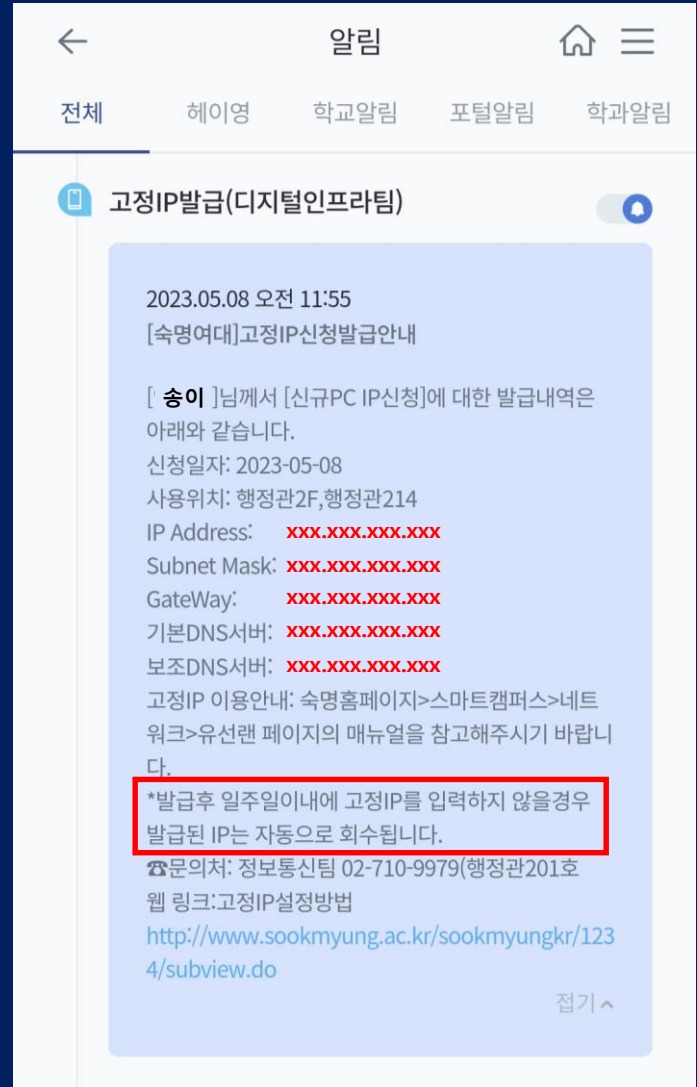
알림

전체 헤이영 학교알림 포털알림 학과알림

고정IP발급(디지털인프라팀)

2023.05.08 오전 11:55
[숙명여대]고정IP신청발급안내

[ 송이 ]님께서 [신규PC IP신청]에 대한 발급내역은 아래와 같습니다.
신청일자: 2023-05-08
사용위치: 행정관2F,행정관214
IP Address: xxx.xxx.xxx.xxx
Subnet Mask: xxx.xxx.xxx.xxx
GateWay: xxx.xxx.xxx.xxx
기본DNS서버: xxx.xxx.xxx.xxx
보조DNS서버: xxx.xxx.xxx.xxx
고정IP 이용안내: 숙명홈페이지>스마트캠퍼스>네트워크>유선랜 페이지의 매뉴얼을 참고해주시기 바랍니다.
*발급후 일주일이내에 고정IP를 입력하지 않을경우 발급된 IP는 자동으로 회수됩니다.
☎문의처: 정보통신팀 02-710-9979(행정관201호
웹 링크:고정IP설정방법
http://www.sookmyung.ac.kr/sookmyungkr/1234/subview.do

접기